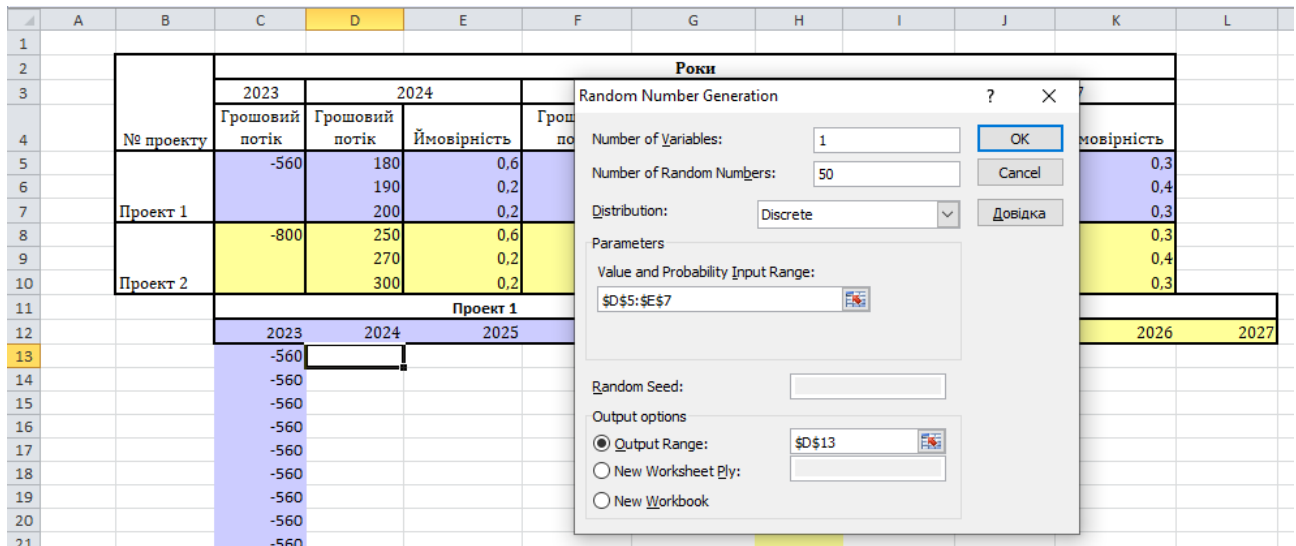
|  | A | B | C | D | E | F | G | H | I | J | K | L |
|---|---|---|---|---|---|---|---|---|---|---|---|---|
| 1 | | | | | | | | | | | | |
| 2 | | | Роки | | | | | | | | | |
| 3 | | | 2023 | 2024 | | | | | | | 7 | |
| 4 | | № проекту | Грошовий потік | Грошовий потік | Ймовірність | Грош по | | | | | мовірність | |
| 5 | | | -560 | 180 | 0,6 | | | | | | 0,3 | |
| 6 | | | | 190 | 0,2 | | | | | | 0,4 | |
| 7 | | Проект 1 | | 200 | 0,2 | | | | | | 0,3 | |
| 8 | | | -800 | 250 | 0,6 | | | | | | 0,3 | |
| 9 | | | | 270 | 0,2 | | | | | | 0,4 | |
| 10 | | Проект 2 | | 300 | 0,2 | | | | | | 0,3 | |
| 11 | | | | | Проект 1 | | | | | | | |
| 12 | | | 2023 | 2024 | 2025 | | | | | | 2026 | 2027 |
| 13 | | | -560 | | | | | | | | | |
| 14 | | | -560 | | | | | | | | | |
| 15 | | | -560 | | | | | | | | | |
| 16 | | | -560 | | | | | | | | | |
| 17 | | | -560 | | | | | | | | | |
| 18 | | | -560 | | | | | | | | | |
| 19 | | | -560 | | | | | | | | | |
| 20 | | | -560 | | | | | | | | | |
| 21 | | | -560 | | | | | | | | | |

Random Number Generation
? ×
Number of Variables: 1
Number of Random Numbers: 50
Distribution: Discrete
OK
Cancel
Довідка
Parameters
Value and Probability Input Range:
$D$5:$E$7
Random Seed:
Output options
Output Range: $D$13
New Worksheet Ply:
New Workbook